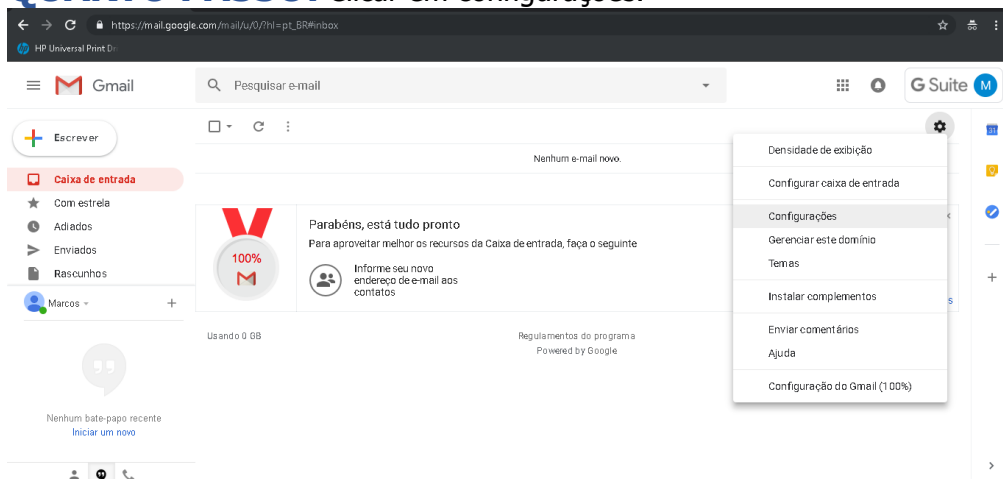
https://mail.google.com/mail/u/0/?hl=pt_BR#inbox

HP Universal Print D

Gmail

Pesquisar e-mail

G Suite M

Escrever

Caixa de entrada

Com estrela

Adiados

Enviados

Rascunhos

Marcos

Nenhum bate-papo recente
Iniciar um novo

Nenhum e-mail novo.

100%

Parabéns, está tudo pronto

Para aproveitar melhor os recursos da Caixa de entrada, faça o seguinte

Informe seu novo endereço de e-mail aos contatos

Usando 0 GB

Regulamentos do programa
Powered by Google

Densidade de exibição

Configurar caixa de entrada

Configurações

Gerenciar este domínio

Temas

Instalar complementos

Enviar comentários

Ajuda

Configuração do Gmail (100%)